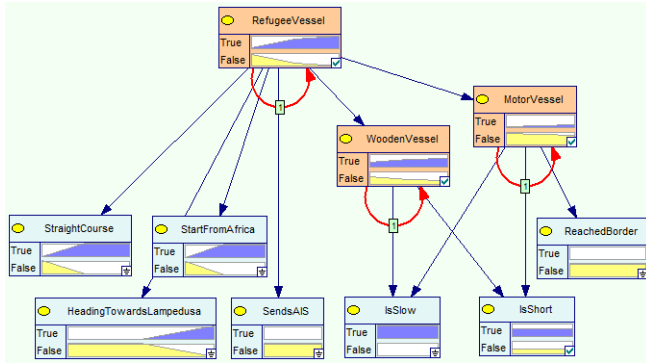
RefugeeVessel
True
False

1

MotorVessel
True
False

WoodenVessel
True
False

1

1

StraightCourse
True
False

StartFromAfrica
True
False

ReachedBorder
True
False

HeadingTowardsLampedusa
True
False

SendsAIS
True
False

IsSlow
True
False

IsShort
True
False